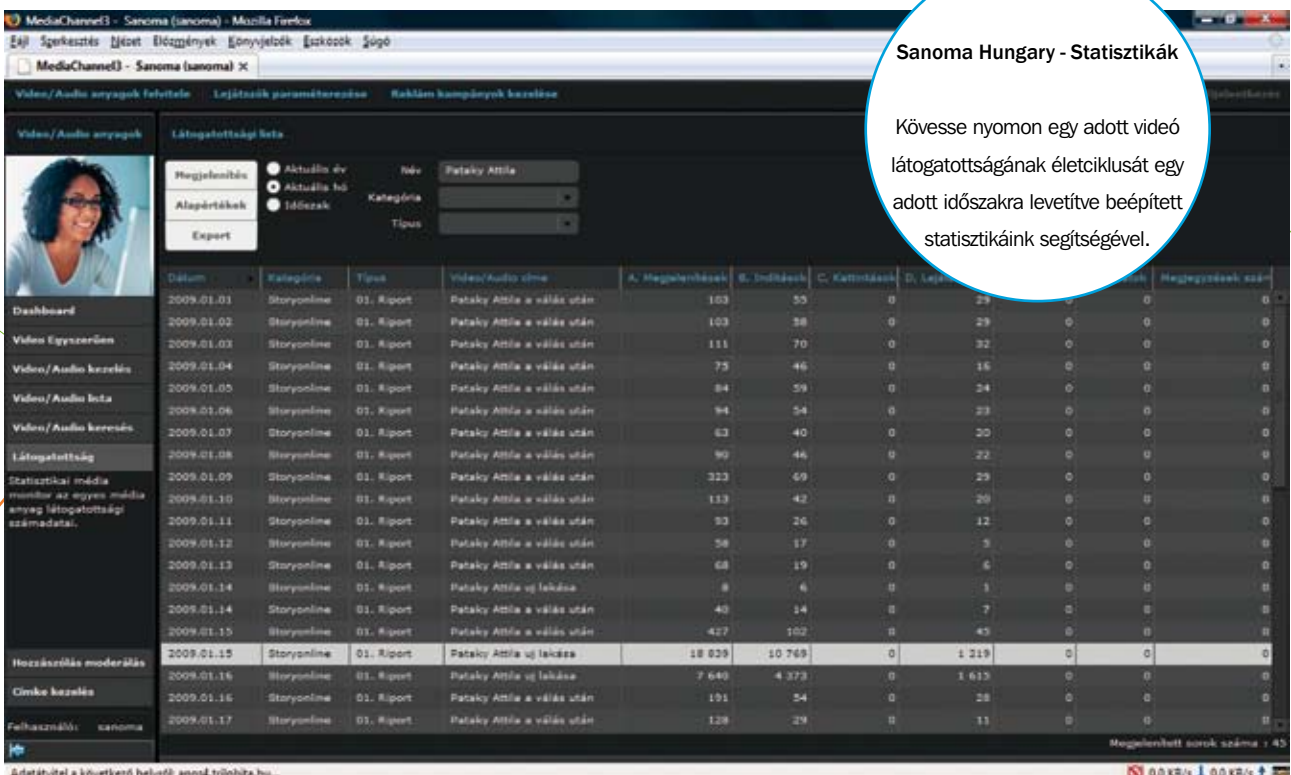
MediaChannel3 - Sanoma (sanoma) - Mozilla Firefox

Fájl Szerkesztés Nézet Előzmények Könyvjelzők Eszközök Súgó

MediaChannel3 - Sanoma (sanoma)

Video/Audio anyagok felvitele Lejátszók paraméterezése Reklám kampányok kezelése

Sanoma Hungary - Statisztikák

Kövesse nyomon egy adott videó látogatottságának életciklusát egy adott időszakra levetítve beépített statisztikáink segítségével.

Video/Audio anyagok

Látogatottsági lista

Megjelenítés
Alapértékek
Export

Aktuális év
Aktuális hó
Időszak

Név Pataky Attila
Kategória
Típus

| Dátum | Kategória | Típus | Video/Audio címe | A. Megjelenítések | B. Indítások | C. Kattintások | D. Lej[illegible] | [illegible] | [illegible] | Megjegyzések szá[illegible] |
|---|---|---|---|---|---|---|---|---|---|---|
| 2009.01.01 | Storyonline | 01. Riport | Pataky Attila a válás után | 103 | 55 | 0 | 29 | 0 | 0 | 0 |
| 2009.01.02 | Storyonline | 01. Riport | Pataky Attila a válás után | 103 | 58 | 0 | 29 | 0 | 0 | 0 |
| 2009.01.03 | Storyonline | 01. Riport | Pataky Attila a válás után | 111 | 70 | 0 | 32 | 0 | 0 | 0 |
| 2009.01.04 | Storyonline | 01. Riport | Pataky Attila a válás után | 75 | 46 | 0 | 16 | 0 | 0 | 0 |
| 2009.01.05 | Storyonline | 01. Riport | Pataky Attila a válás után | 84 | 59 | 0 | 24 | 0 | 0 | 0 |
| 2009.01.06 | Storyonline | 01. Riport | Pataky Attila a válás után | 94 | 54 | 0 | 23 | 0 | 0 | 0 |
| 2009.01.07 | Storyonline | 01. Riport | Pataky Attila a válás után | 63 | 40 | 0 | 20 | 0 | 0 | 0 |
| 2009.01.08 | Storyonline | 01. Riport | Pataky Attila a válás után | 90 | 46 | 0 | 22 | 0 | 0 | 0 |
| 2009.01.09 | Storyonline | 01. Riport | Pataky Attila a válás után | 323 | 69 | 0 | 29 | 0 | 0 | 0 |
| 2009.01.10 | Storyonline | 01. Riport | Pataky Attila a válás után | 113 | 42 | 0 | 20 | 0 | 0 | 0 |
| 2009.01.11 | Storyonline | 01. Riport | Pataky Attila a válás után | 93 | 26 | 0 | 12 | 0 | 0 | 0 |
| 2009.01.12 | Storyonline | 01. Riport | Pataky Attila a válás után | 58 | 17 | 0 | 5 | 0 | 0 | 0 |
| 2009.01.13 | Storyonline | 01. Riport | Pataky Attila a válás után | 68 | 19 | 0 | 6 | 0 | 0 | 0 |
| 2009.01.14 | Storyonline | 01. Riport | Pataky Attila uj lakása | 8 | 6 | 0 | 1 | 0 | 0 | 0 |
| 2009.01.14 | Storyonline | 01. Riport | Pataky Attila a válás után | 40 | 14 | 0 | 7 | 0 | 0 | 0 |
| 2009.01.15 | Storyonline | 01. Riport | Pataky Attila a válás után | 427 | 102 | 0 | 43 | 0 | 0 | 0 |
| 2009.01.15 | Storyonline | 01. Riport | Pataky Attila uj lakása | 18 839 | 10 769 | 0 | 1 219 | 0 | 0 | 0 |
| 2009.01.16 | Storyonline | 01. Riport | Pataky Attila uj lakása | 7 640 | 4 373 | 0 | 1 613 | 0 | 0 | 0 |
| 2009.01.16 | Storyonline | 01. Riport | Pataky Attila a válás után | 191 | 54 | 0 | 28 | 0 | 0 | 0 |
| 2009.01.17 | Storyonline | 01. Riport | Pataky Attila a válás után | 128 | 29 | 0 | 11 | 0 | 0 | 0 |

Dashboard
Video Egyszerűen
Video/Audio kezelés
Video/Audio lista
Video/Audio keresés
Látogatottság
Statisztikai média monitor az egyes média anyag látogatottsági számadatai.
Hozzászólás moderálás
Cimke kezelés
Felhasználó: sanoma

Megjelenített sorok száma : 45

Adatátvitel a következő helyről: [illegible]

0.0 KB/s 0.0 KB/s